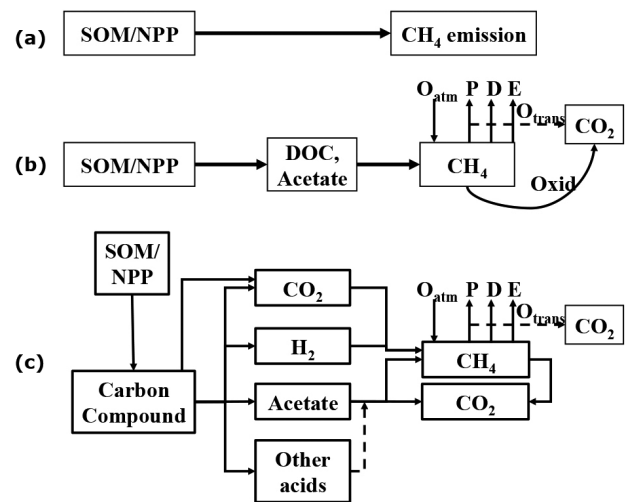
(a) SOM/NPP $CH_4$ emission

(b) SOM/NPP DOC, Acetate $O_{atm}$ P D E $O_{trans}$ $CO_2$ $CH_4$ Oxid

(c) SOM/ NPP Carbon Compound $CO_2$ $H_2$ Acetate Other acids $O_{atm}$ P D E $O_{trans}$ $CO_2$ $CH_4$ $CO_2$